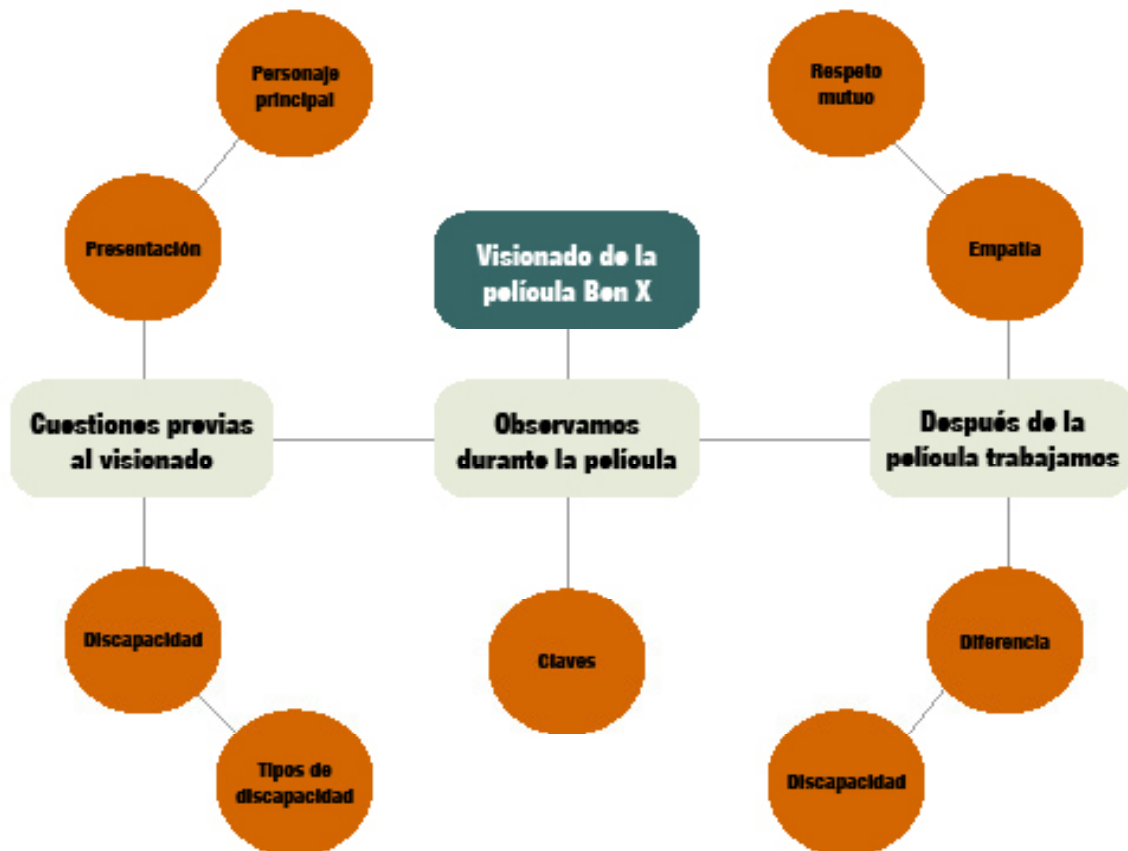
Personaje principal

Respeto mutuo

Presentación

Visionado de la película Ben X

Empatía

Cuestiones previas al visionado

Observamos durante la película

Después de la película trabajamos

Discapacidad

Claves

Diferencia

Tipos de discapacidad

Discapacidad